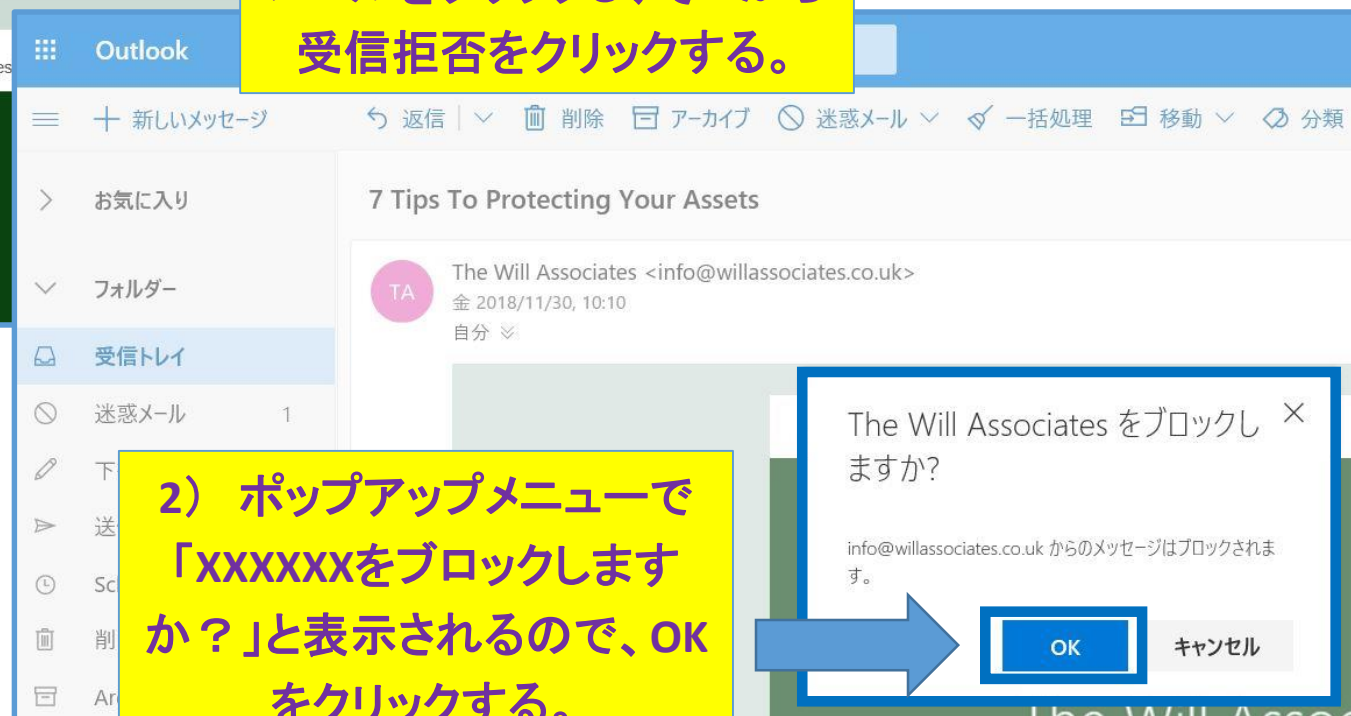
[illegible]
受信拒否をクリックする。

Outlook

新しいメッセージ

返信 | 削除 アーカイブ 迷惑メール 一括処理 移動 分類

お気に入り

フォルダー

受信トレイ

迷惑メール 1

下

送

Sc

削

Ar

7 Tips To Protecting Your Assets

TA

The Will Associates <info@willassociates.co.uk>
金 2018/11/30, 10:10
自分

The Will Associates をブロックしますか?

info@willassociates.co.uk からのメッセージはブロックされます。

OK

キャンセル

2） ポップアップメニューで「XXXXXXをブロックしますか？」と表示されるので、OKをクリックする。